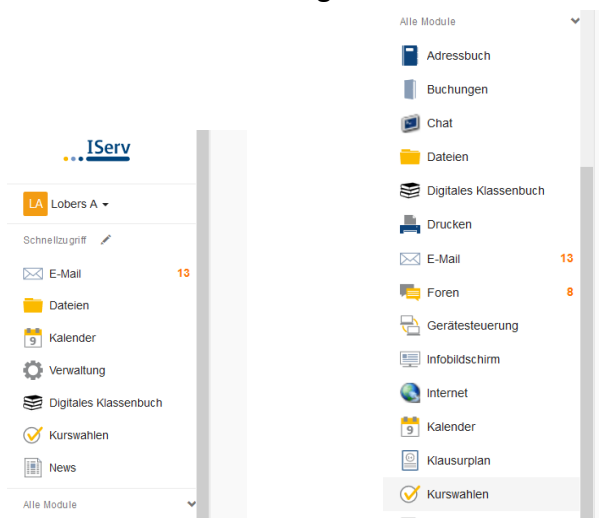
IServ

LA Lobers A

Schnellzugriff

E-Mail 13

Dateien

9 Kalender

Verwaltung

Digitales Klassenbuch

Kurswahlen

News

Alle Module

Alle Module

Adressbuch

Buchungen

Chat

Dateien

Digitales Klassenbuch

Drucken

E-Mail 13

Foren 8

Gerätesteuerung

Infobildschirm

Internet

9 Kalender

Klausurplan

Kurswahlen